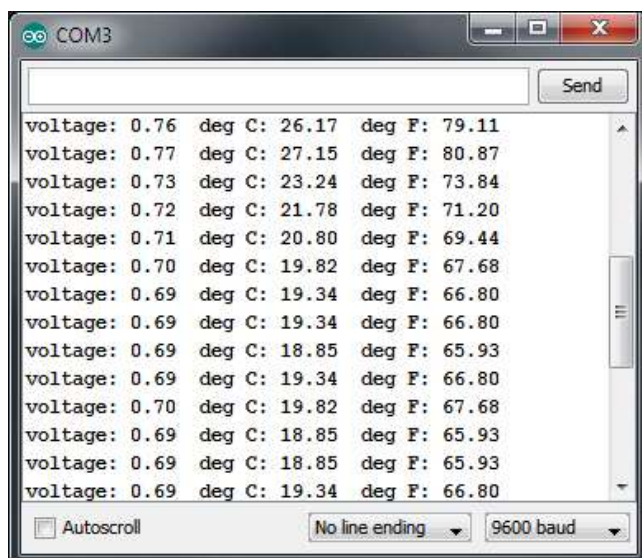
COM3

Send

voltage: 0.76 deg C: 26.17 deg F: 79.11
voltage: 0.77 deg C: 27.15 deg F: 80.87
voltage: 0.73 deg C: 23.24 deg F: 73.84
voltage: 0.72 deg C: 21.78 deg F: 71.20
voltage: 0.71 deg C: 20.80 deg F: 69.44
voltage: 0.70 deg C: 19.82 deg F: 67.68
voltage: 0.69 deg C: 19.34 deg F: 66.80
voltage: 0.69 deg C: 19.34 deg F: 66.80
voltage: 0.69 deg C: 18.85 deg F: 65.93
voltage: 0.69 deg C: 19.34 deg F: 66.80
voltage: 0.70 deg C: 19.82 deg F: 67.68
voltage: 0.69 deg C: 18.85 deg F: 65.93
voltage: 0.69 deg C: 18.85 deg F: 65.93
voltage: 0.69 deg C: 19.34 deg F: 66.80

Autoscroll
No line ending
9600 baud